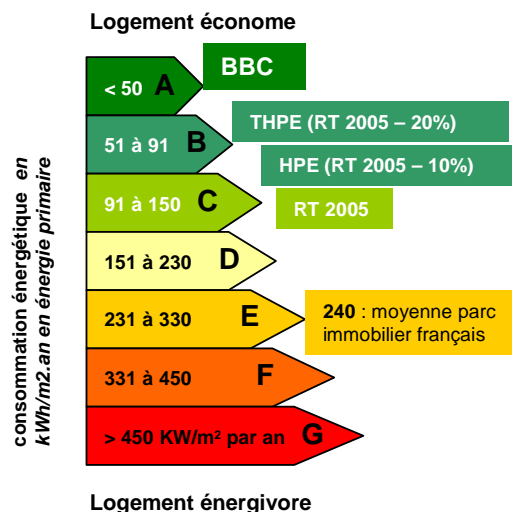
Logement économe

consommation énergétique en kWh/m2.an en énergie primaire

< 50 A

BBC

51 à 91 B

THPE (RT 2005 – 20%)

HPE (RT 2005 – 10%)

91 à 150 C

RT 2005

151 à 230 D

231 à 330 E

240 : moyenne parc immobilier français

331 à 450 F

> 450 KW/m² par an G

Logement énergivore